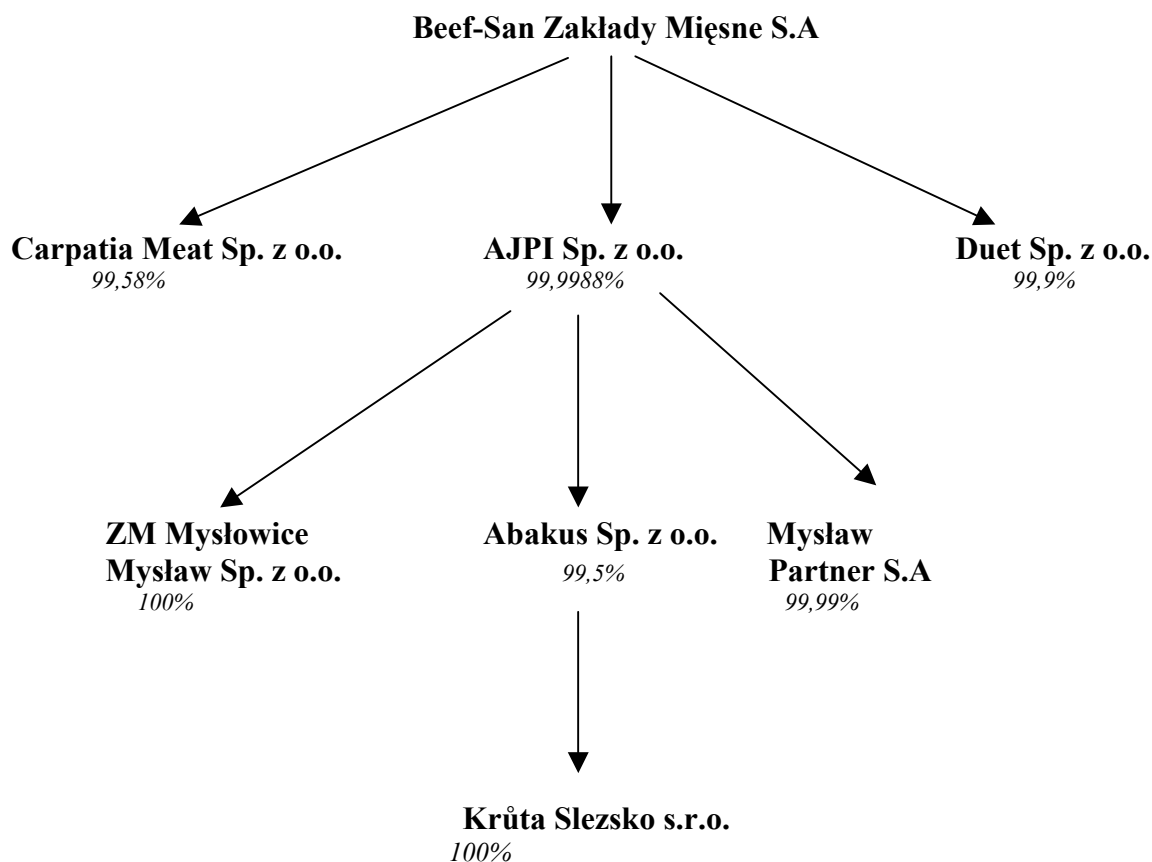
Beef-San Zakłady Mięsne S.A

Carpatia Meat Sp. z o.o.
99,58%

AJPI Sp. z o.o.
99,9988%

Duet Sp. z o.o.
99,9%

ZM Mysłowice Mysław Sp. z o.o.
100%

Abakus Sp. z o.o.
99,5%

Mysław Partner S.A
99,99%

Krůta Slezsko s.r.o.
100%